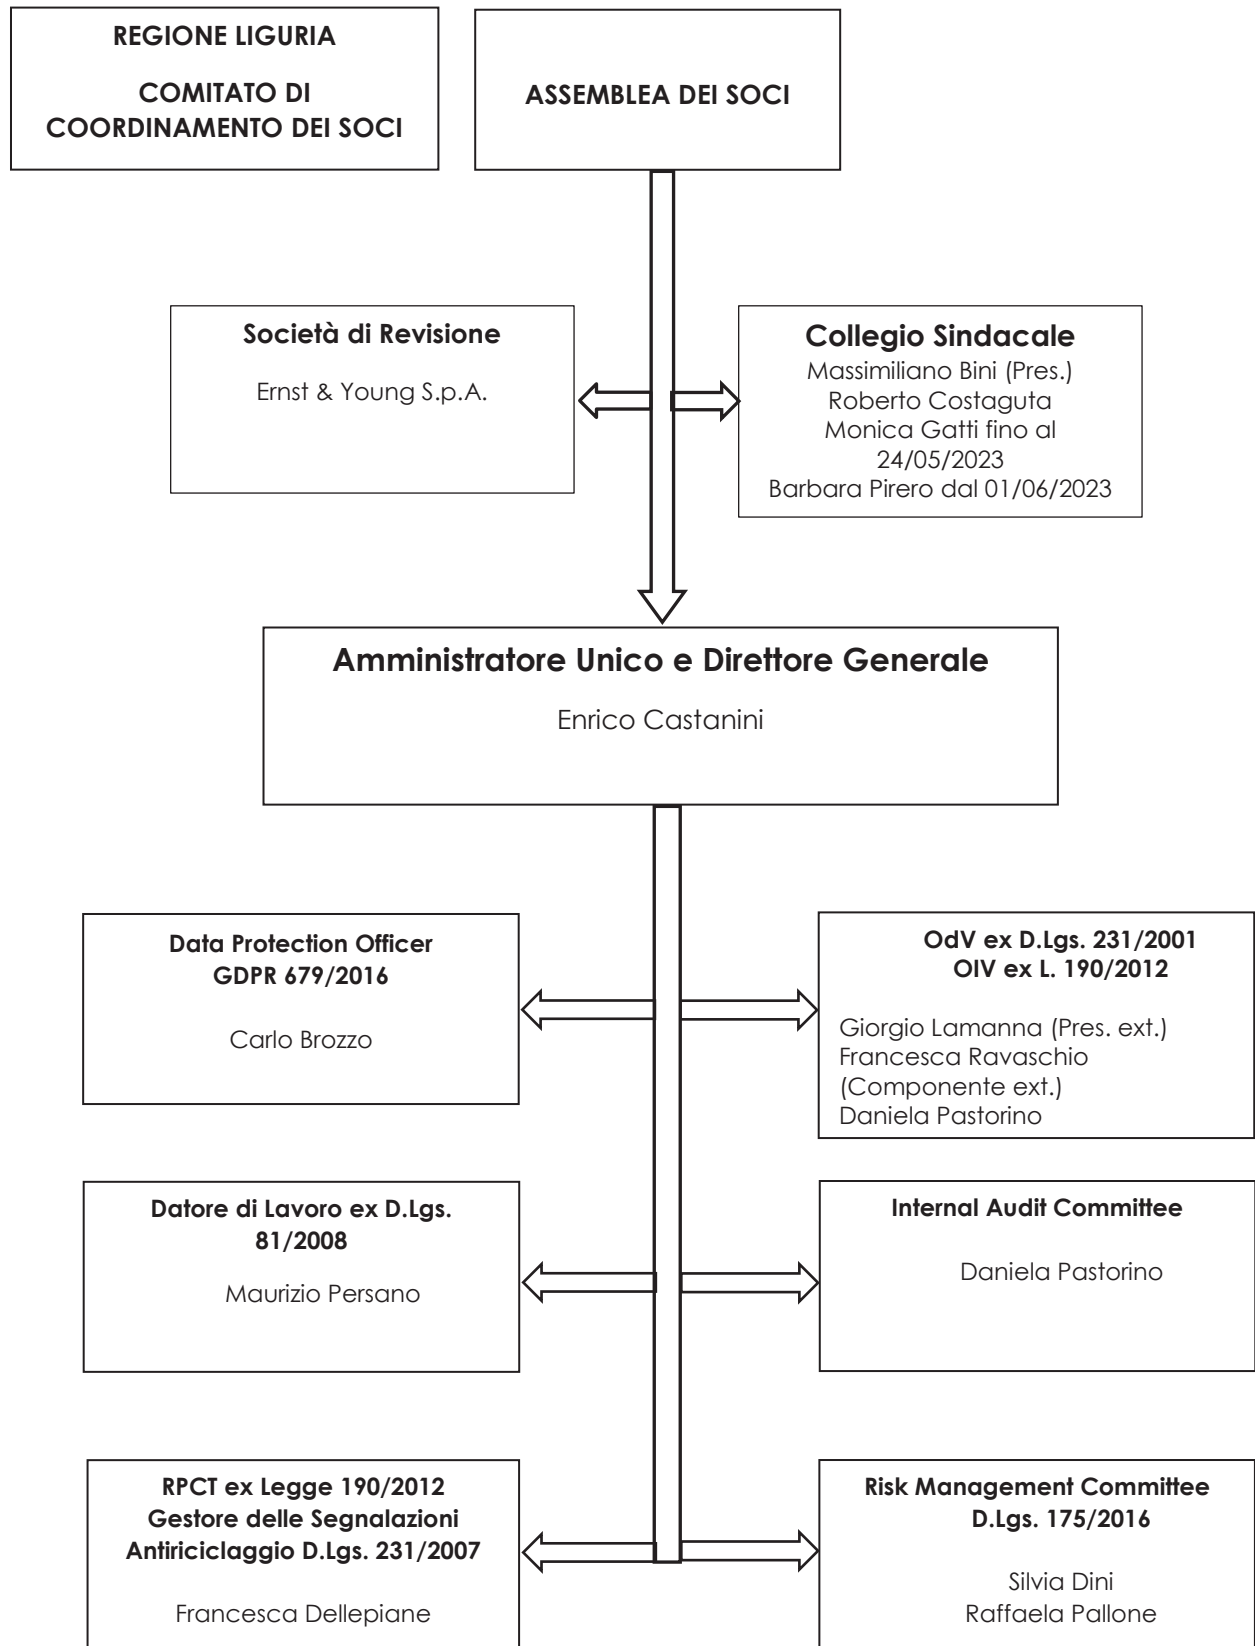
REGIONE LIGURIA

COMITATO DI COORDINAMENTO DEI SOCI

ASSEMBLEA DEI SOCI

Società di Revisione

Ernst & Young S.p.A.

Collegio Sindacale
Massimiliano Bini (Pres.)
Roberto Costaguta
Monica Gatti fino al 24/05/2023
Barbara Pirero dal 01/06/2023

Amministratore Unico e Direttore Generale

Enrico Castanini

Data Protection Officer
GDPR 679/2016

Carlo Brozzo

OdV ex D.Lgs. 231/2001
OIV ex L. 190/2012

Giorgio Lamanna (Pres. ext.)
Francesca Ravaschio (Componente ext.)
Daniela Pastorino

Datore di Lavoro ex D.Lgs. 81/2008

Maurizio Persano

Internal Audit Committee

Daniela Pastorino

RPCT ex Legge 190/2012
Gestore delle Segnalazioni
Antiriciclaggio D.Lgs. 231/2007

Francesca Dellepiane

Risk Management Committee
D.Lgs. 175/2016

Silvia Dini
Raffaela Pallone